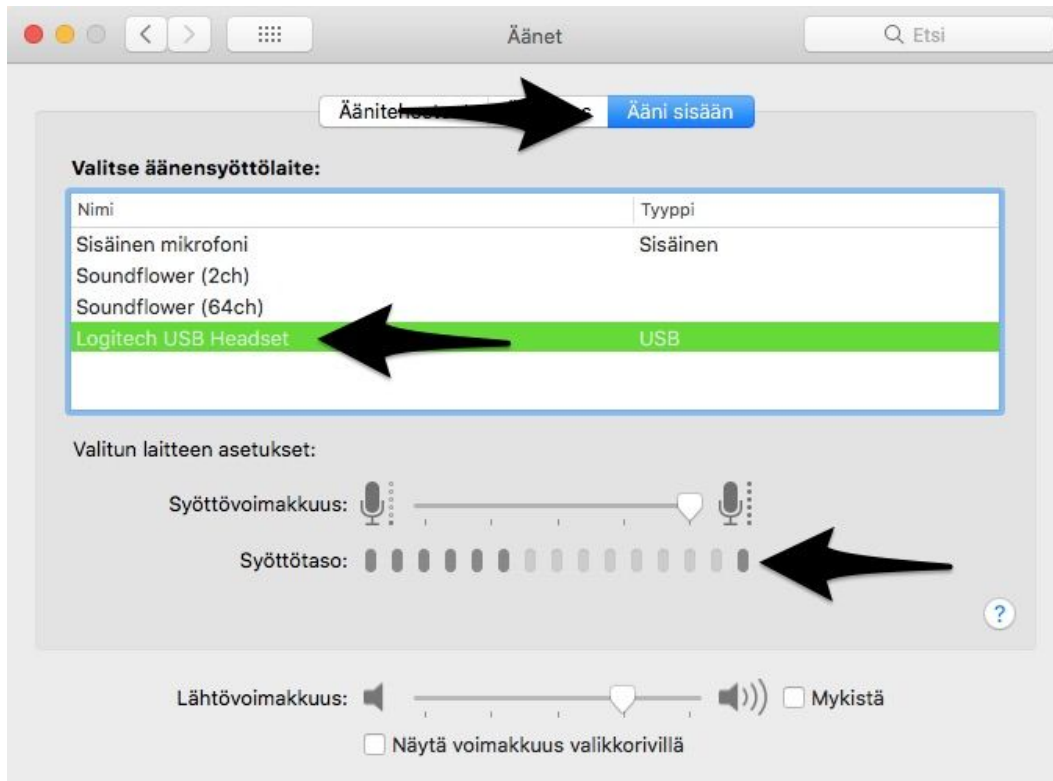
Äänet

Etsi

Äänite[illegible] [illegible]s Ääni sisään

Valitse äänensyöttölaite:

| Nimi | Tyyppi |
|---|---|
| Sisäinen mikrofoni | Sisäinen |
| Soundflower (2ch) | |
| Soundflower (64ch) | |
| Logitech USB Headset | USB |

Valitun laitteen asetukset:

Syöttövoimakkuus:

Syöttötaso:

?

Lähtövoimakkuus:

Mykistä

Näytä voimakkuus valikkorivillä